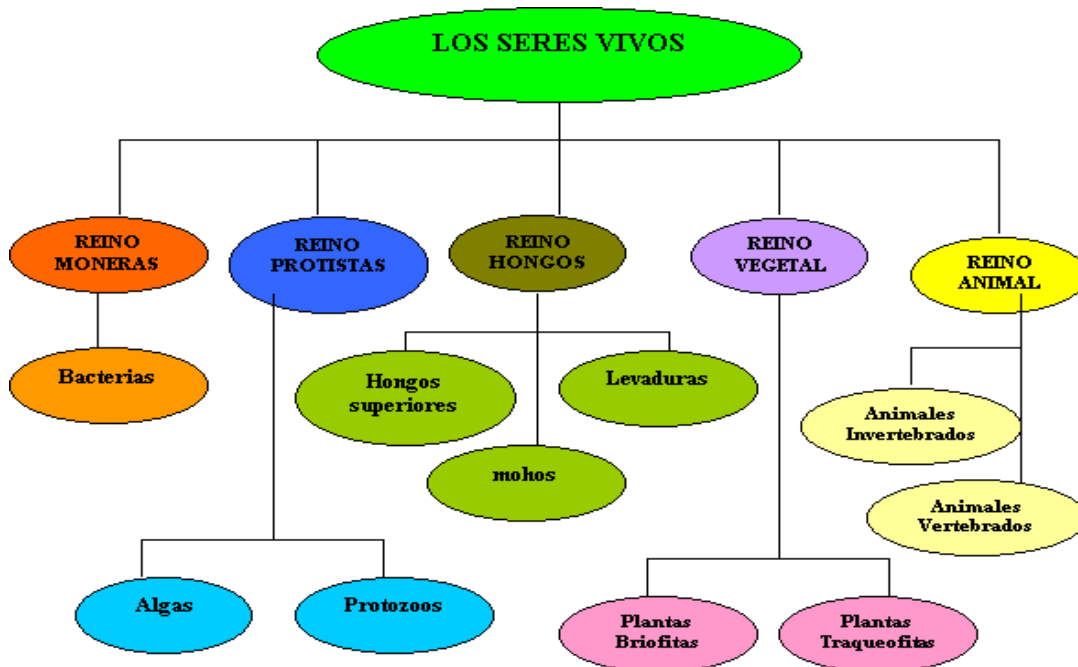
LOS SERES VIVOS

REINO MONERAS

REINO PROTISTAS

REINO HONGOS

REINO VEGETAL

REINO ANIMAL

Bacterias

Hongos superiores

Levaduras

mohos

Animales Invertebrados

Animales Vertebrados

Algas

Protozoos

Plantas Briofitas

Plantas Traqueofitas